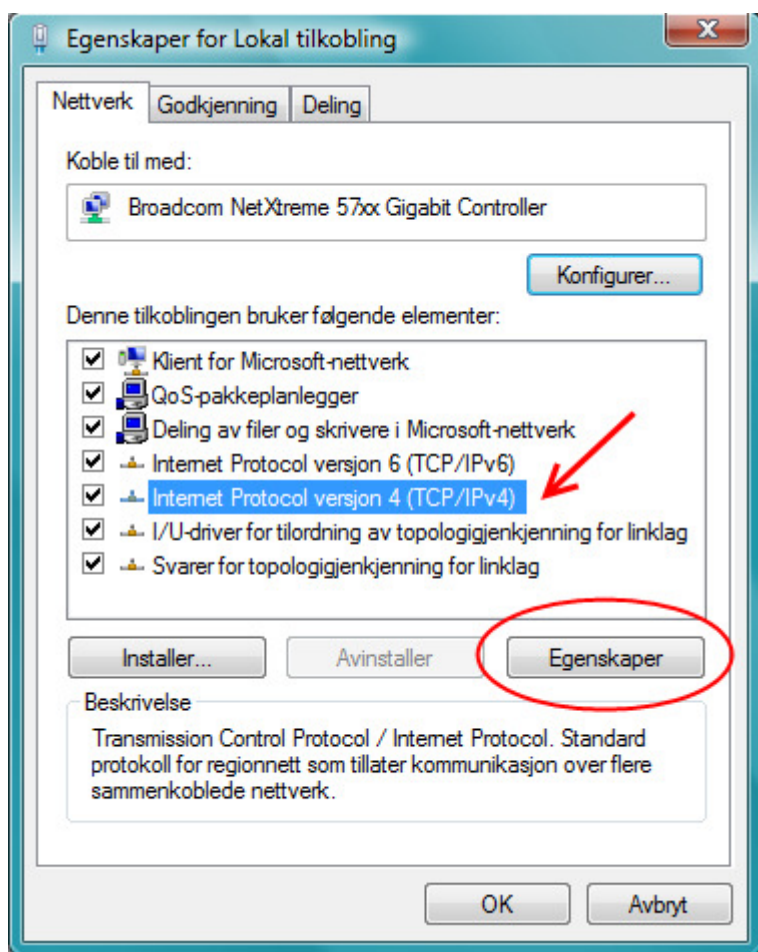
Egenskaper for Lokal tilkobling

Nettverk | Godkjenning | Deling

Koble til med:

Broadcom NetXtreme 57xx Gigabit Controller

Konfigurer...

Denne tilkoblingen bruker følgende elementer:

Klient for Microsoft-nettverk
QoS-pakkeplanlegger
Deling av filer og skrivere i Microsoft-nettverk
Internet Protocol versjon 6 (TCP/IPv6)
Internet Protocol versjon 4 (TCP/IPv4)
I/U-driver for tilordning av topologigjenkjenning for linklag
Svarer for topologigjenkjenning for linklag

Installer... | Avinstaller | Egenskaper

Beskrivelse

Transmission Control Protocol / Internet Protocol. Standard protokoll for regionnett som tillater kommunikasjon over flere sammenkoblede nettverk.

OK | Avbryt